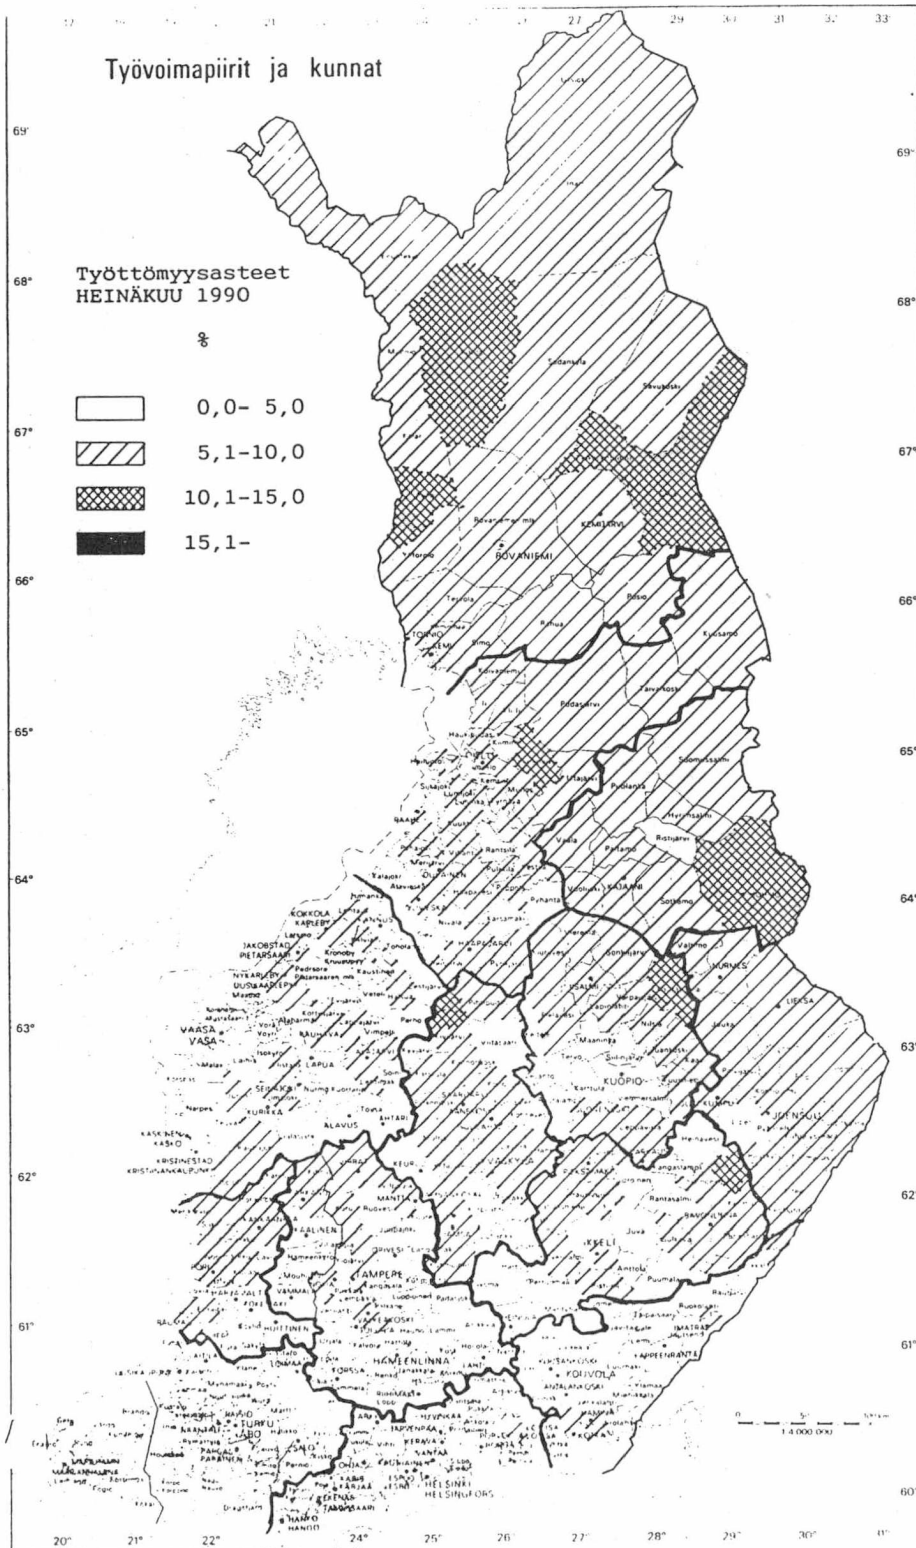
Työvoimapiirit ja kunnat

Työttömyysasteet
HEINÄKUU 1990

%

0,0- 5,0
5,1-10,0
10,1-15,0
15,1-

27 29 30 31 32 33

69° 69°
68° 68°
67° 67°
66° 66°
65° 65°
64° 64°
63° 63°
62° 62°
61° 61°
60°

20° 21° 22° 24° 25° 26° 27° 28° 29° 30°

Sodankylä
Savukoski
Rovaniemen mlk
KEMIJÄRVI
ROVANIEMI
Tervola
Posio
TORNIO
KEMI
Simo
Ranua
Kuusamo
Taivalkoski
Pudasjärvi
Suomussalmi
Utajärvi
Puolanka
Hyrynsalmi
Ristijärvi
Vaala
Paltamo
KAJAANI
Sotkamo
Vuolijoki
Pyhäntä
Kuhmo
RAAHE
Rantsila
Pulkkila
Kalajoki
Alavieska
Nivala
Kärsämäki
HAAPAJÄRVI
KOKKOLA
KARLEBY
JAKOBSTAD
PIETARSAARI
NYKARLEBY
UUSIKAARLEPYY
Kronoby
Kruunupyy
Pedersöre
Kaustinen
Veteli
Toholampi
Perho
Vieremä
Sonkajärvi
IISALMI
Valtimo
NURMES
LIEKSA
Juuka
Nilsiä
Maaninka
Siilinjärvi
KUOPIO
Tervo
Vesanto
Viitasaari
VAASA
VASA
LAPUA
SEINÄJOKI
KURIKKA
Nurmo
Vöyri
Isokyrö
Laihia
Närpes
Alavus
ÄHTÄRI
Töysä
KASKINEN
KASKÖ
KRISTIINANKAUPUNKI
KRISTINESTAD
JOENSUU
Heinävesi
Kangaslampi
PIEKSÄMÄKI
Rantasalmi
SAVONLINNA
Juva
MIKKELI
Anttola
Puumala
Ruokolahti
IMATRA
LAPPEENRANTA
KOUVOLA
ANJALANKOSKI
KUUSANKOSKI
Miehikkälä
KOTKA
KEURUU
MÄNTTÄ
Ruovesi
Jämsä
ORIVESI
TAMPERE
PARKANO
PORI
HARJAVALTA
VAMMALA
HUITTINEN
RAUMA
VALKEAKOSKI
HÄMEENLINNA
LAHTI
Heinola
Hartola
Lammi
Hausjärvi
FORSSA
LOIMAA
Loimaa
Somero
TURKU
ÅBO
SALO
Perniö
Kemiö
Nauvo
Pargas
PARAINEN
KARJAA
KARIS
EKENÄS
TAMMISAARI
HANKO
HANGÖ
LOHJA
ESPOO
ESBO
HELSINKI
HELSINGFORS
VANTAA
JÄRVENPÄÄ
HYVINKÄÄ
KERAVA
PORVOO
BORGÅ
Mariehamn
Eckerö

0 50 100 km
1:4 000 000